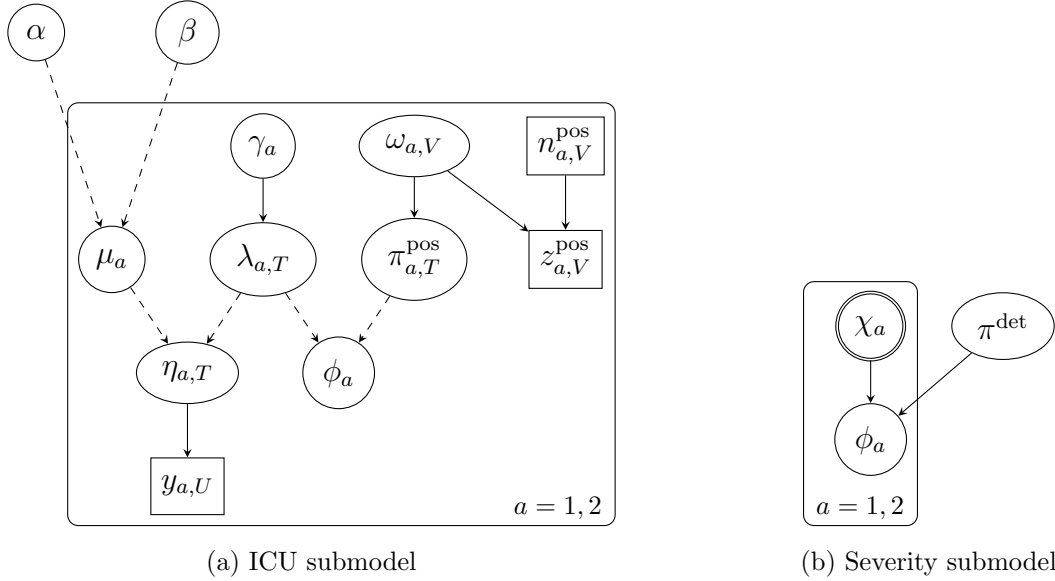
$\alpha$

$\beta$

$\gamma_a$

$\omega_{a,V}$

$n_{a,V}^{\text{pos}}$

$\mu_a$

$\lambda_{a,T}$

$\pi_{a,T}^{\text{pos}}$

$z_{a,V}^{\text{pos}}$

$\eta_{a,T}$

$\phi_a$

$y_{a,U}$

$a = 1, 2$

(a) ICU submodel

$\chi_a$

$\pi^{\text{det}}$

$\phi_a$

$a = 1, 2$

(b) Severity submodel